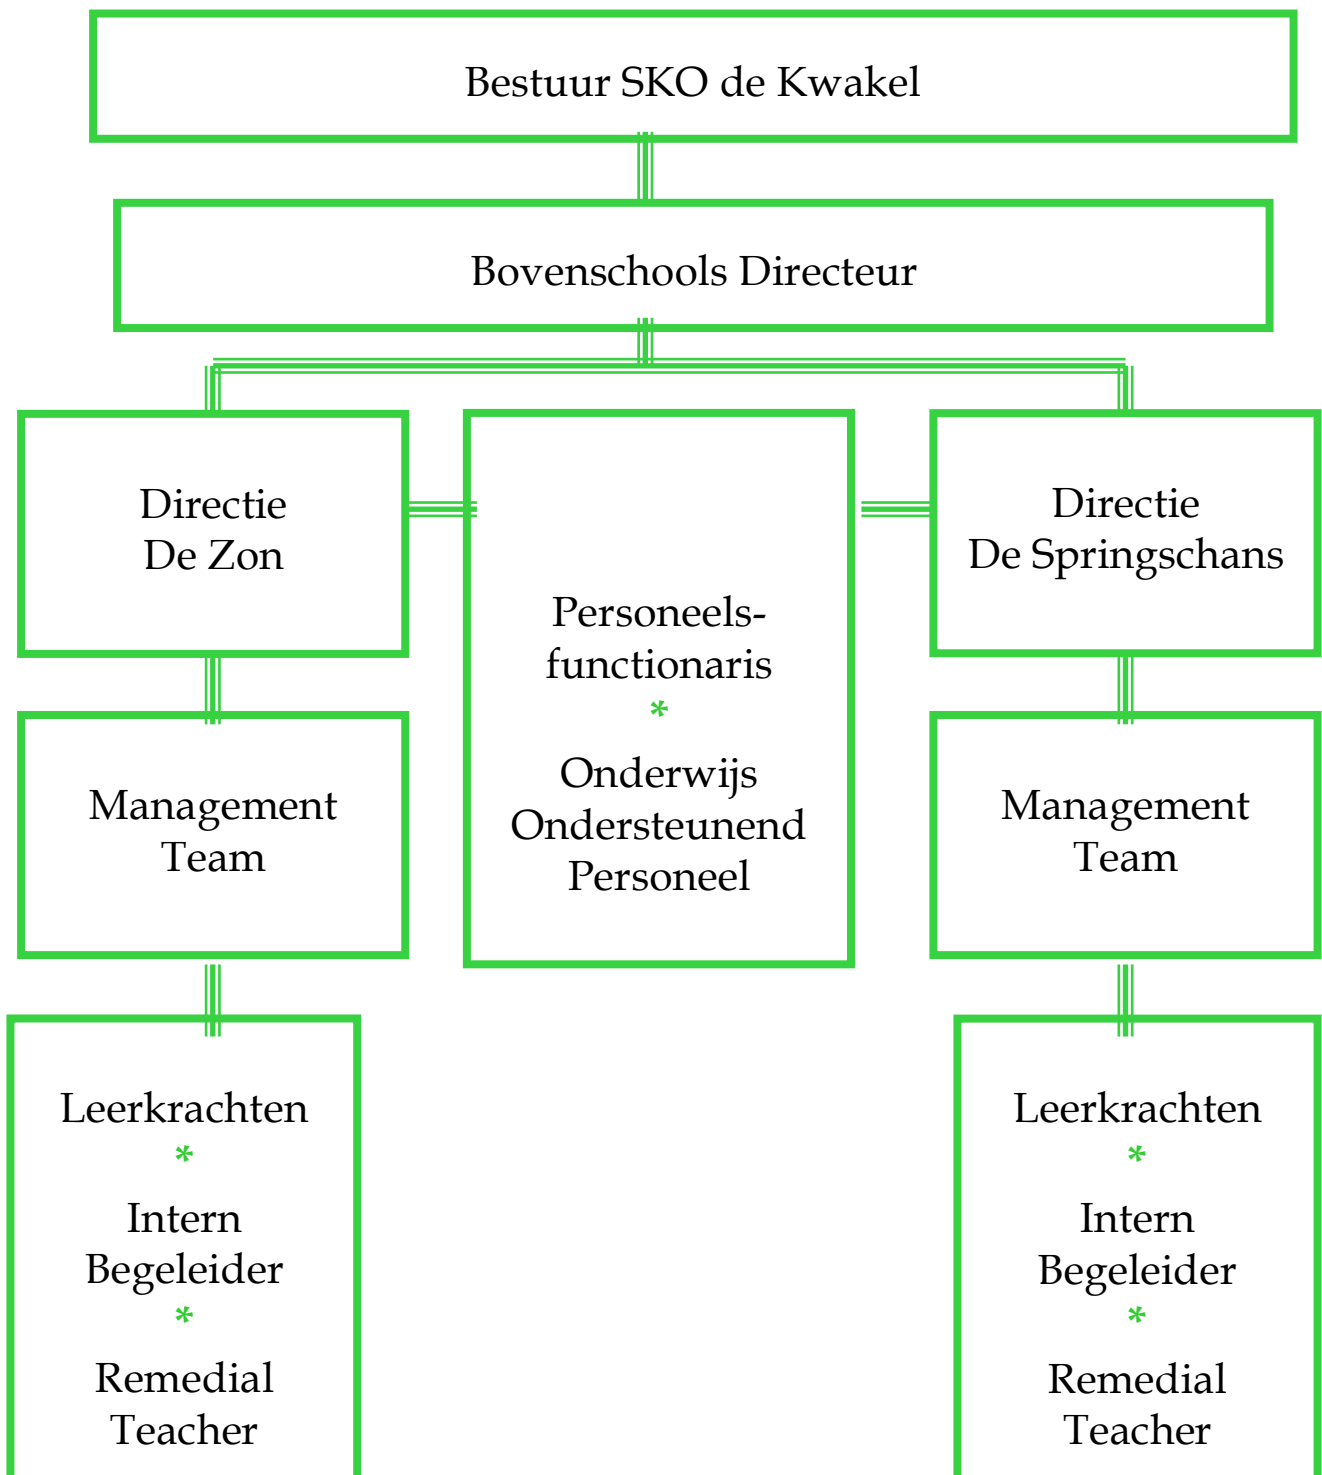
Bestuur SKO de Kwakel

Bovenschools Directeur

Directie
De Zon

Personeelsfunctionaris
*
Onderwijs
Ondersteunend
Personeel

Directie
De Springschans

Management
Team

Management
Team

Leerkrachten
*
Intern
Begeleider
*
Remedial
Teacher

Leerkrachten
*
Intern
Begeleider
*
Remedial
Teacher